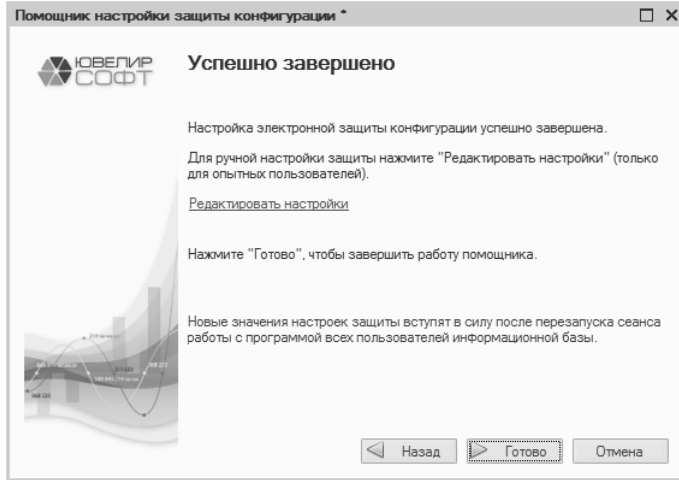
Помощник настройки защиты конфигурации *

ЮВЕЛИР СОФТ

Успешно завершено

Настройка электронной защиты конфигурации успешно завершена.

Для ручной настройки защиты нажмите "Редактировать настройки" (только для опытных пользователей).

Редактировать настройки

Нажмите "Готово", чтобы завершить работу помощника.

Новые значения настроек защиты вступят в силу после перезапуска сеанса работы с программой всех пользователей информационной базы.

Назад

Готово

Отмена